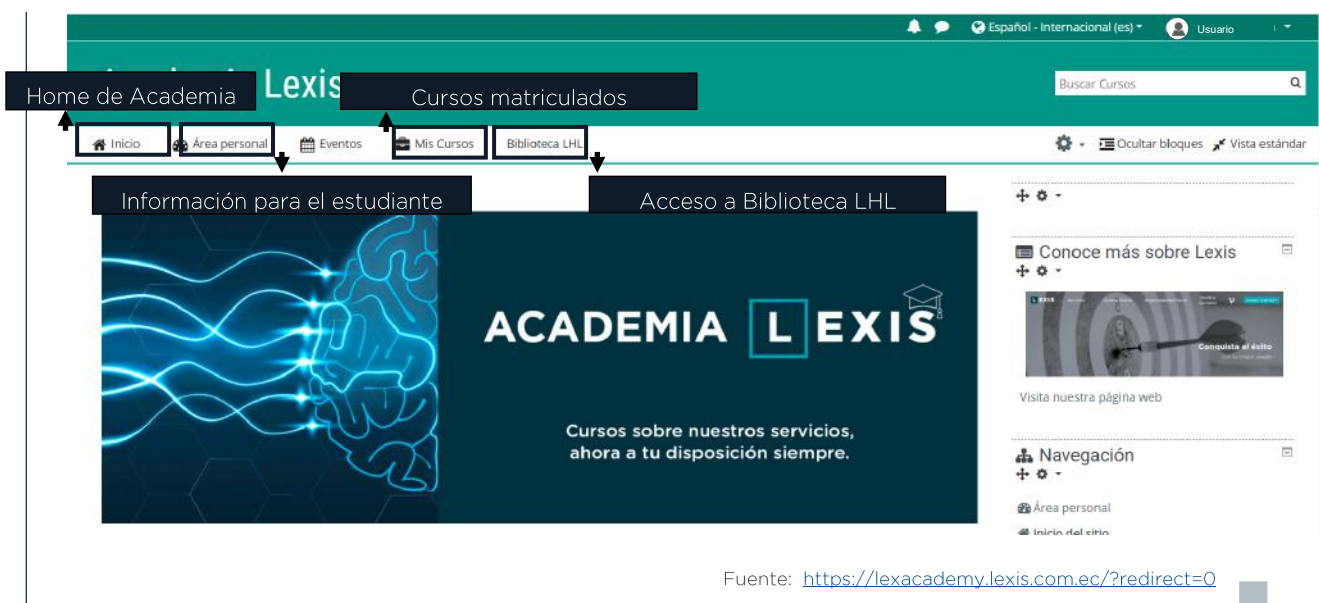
Español - Internacional (es) Usuario

Lexis

Buscar Cursos

Home de Academia

Cursos matriculados

Inicio Área personal Eventos Mis Cursos Biblioteca LHL

Ocultar bloques Vista estándar

Información para el estudiante

Acceso a Biblioteca LHL

ACADEMIA LEXIS

Cursos sobre nuestros servicios, ahora a tu disposición siempre.

Conoce más sobre Lexis

Conquista el éxito

Visita nuestra página web

Navegación

Área personal

Inicio del sitio

Fuente: https://lexacademy.lexis.com.ec/?redirect=0